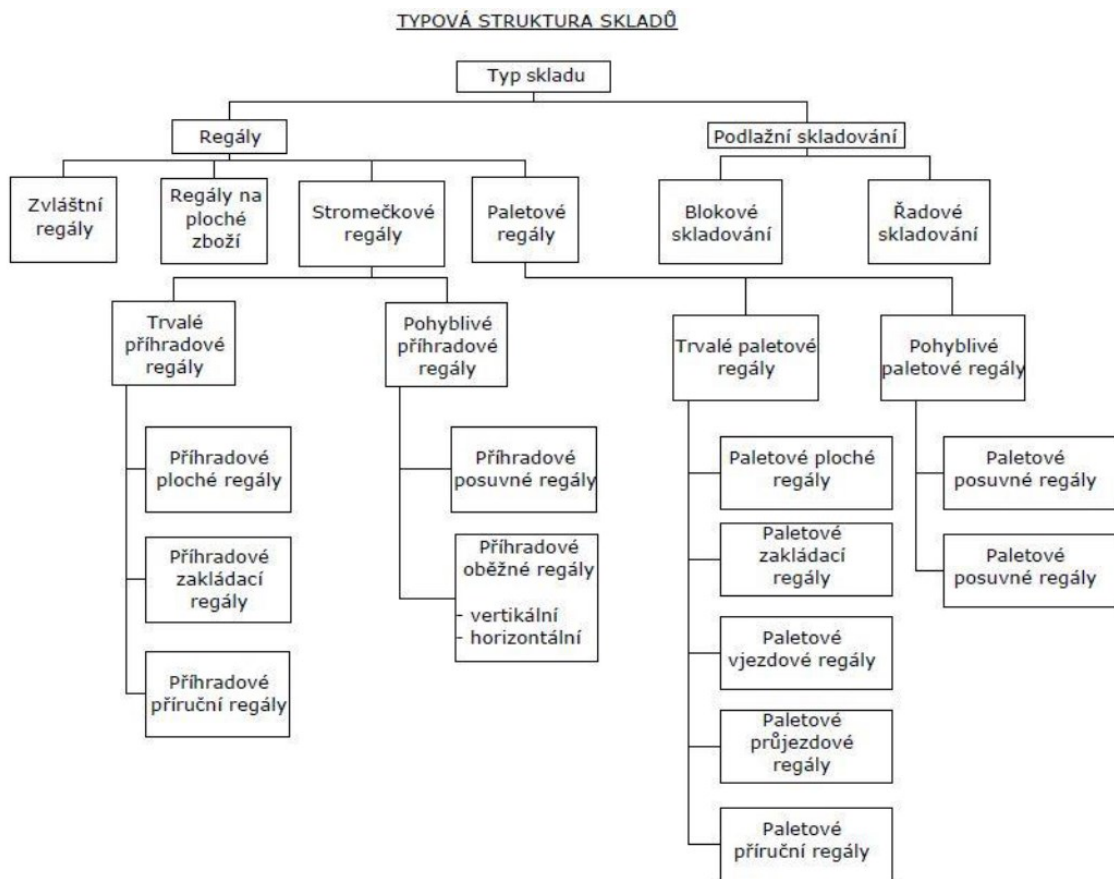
TYPOVÁ STRUKTURA SKLADŮ

Typ skladu

Regály

Podlažní skladování

Zvláštní regály

Regály na ploché zboží

Stromečkové regály

Paletové regály

Blokové skladování

Řadové skladování

Trvalé příhradové regály

Příhradové ploché regály

Příhradové zakládací regály

Příhradové příruční regály

Pohyblivé příhradové regály

Příhradové posuvné regály

Příhradové oběžné regály
- vertikální
- horizontální

Trvalé paletové regály

Paletové ploché regály

Paletové zakládací regály

Paletové vjezdové regály

Paletové průjezdové regály

Paletové příruční regály

Pohyblivé paletové regály

Paletové posuvné regály

Paletové posuvné regály